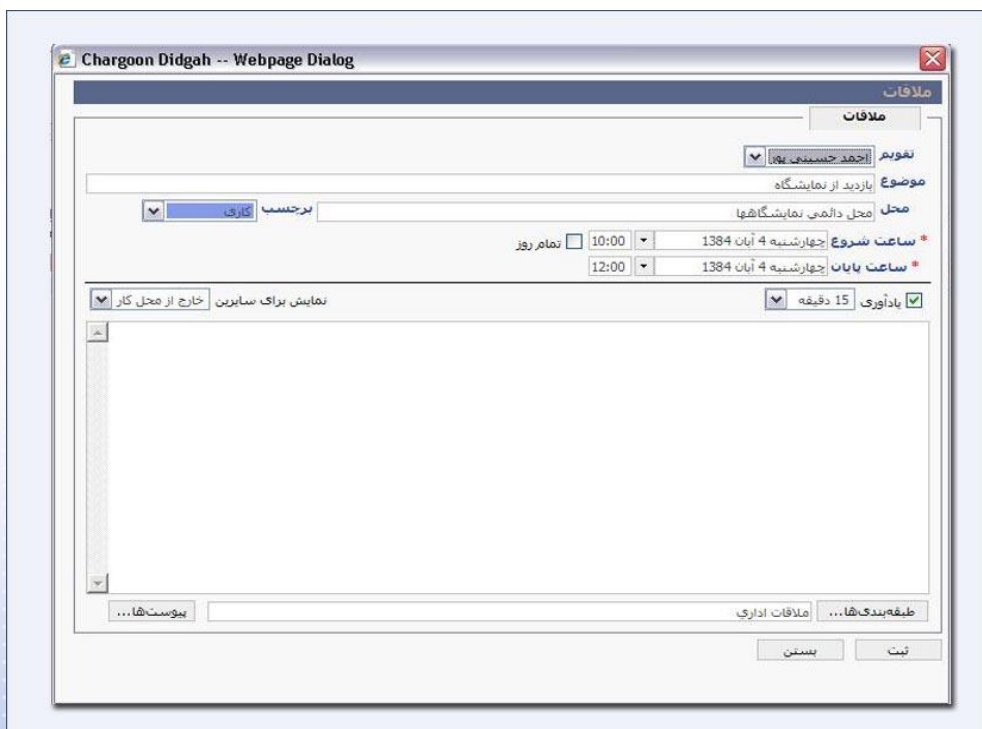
Chargoon Didgah -- Webpage Dialog

ملاقات

ملاقات

تقویم احمد حسینی پو

موضوع بازدید از نمایشگاه

محل محل دائمی نمایشگاهها

برچسب کاری

* ساعت شروع چهارشنبه 4 آبان 1384 10:00 تمام روز

* ساعت پایان چهارشنبه 4 آبان 1384 12:00

یادآوری 15 دقیقه

نمایش برای سایرین خارج از محل کار

طبقه‌بندی‌ها... ملاقات اداری

پیوست‌ها...

ثبت

بستن